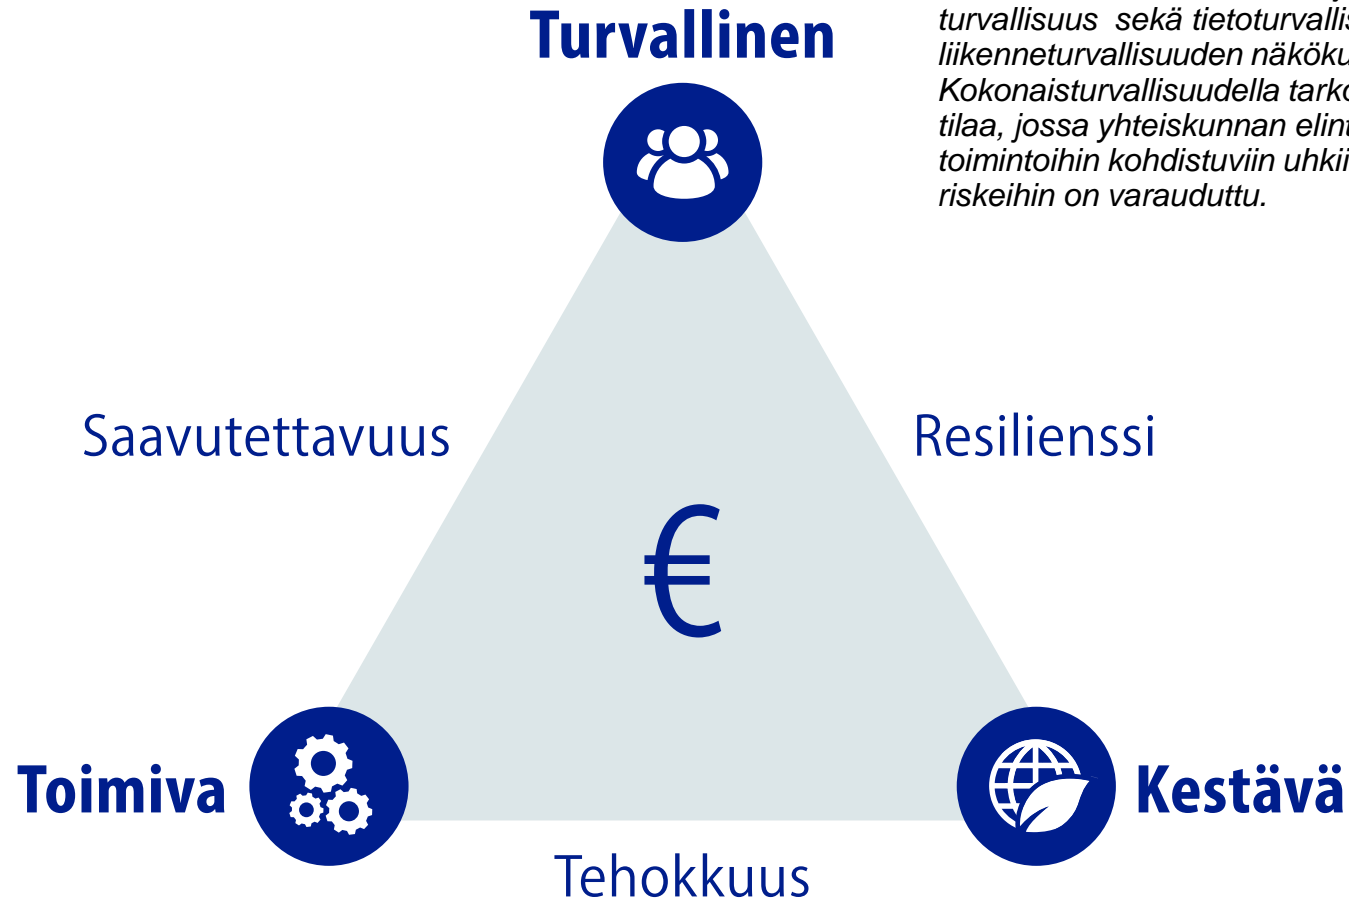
Turvallinen

turvallisuus sekä tietoturvallis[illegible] liikenneturvallisuuden näkök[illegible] Kokonaisturvallisuudella tark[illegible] tilaa, jossa yhteiskunnan elin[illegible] toimintoihin kohdistuviin uhki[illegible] riskeihin on varauduttu.

Saavutettavuus

Resilienssi

€

Toimiva

Kestävä

Tehokkuus